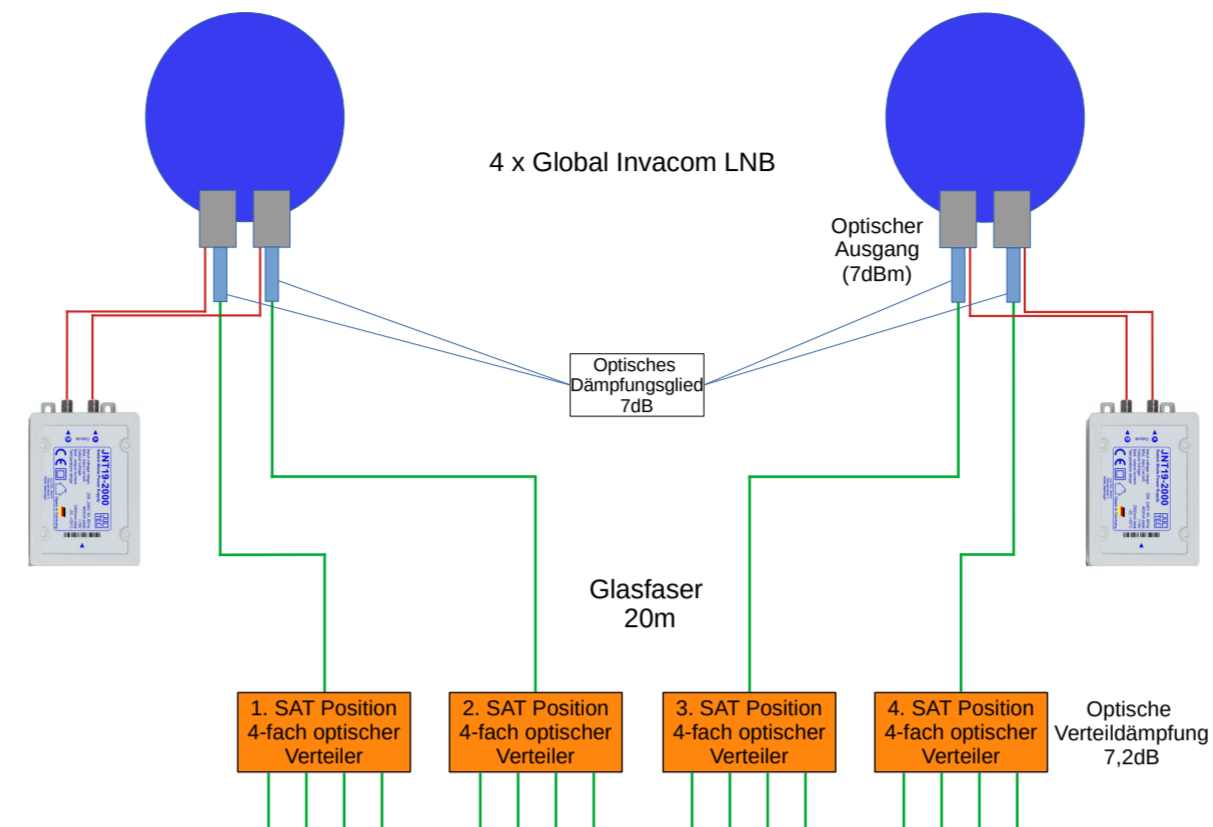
4 x Global Invacom LNB

Optischer Ausgang (7dBm)

Optisches Dämpfungsglied 7dB

JNT19-2000

JNT19-2000

Glasfaser 20m

1. SAT Position 4-fach optischer Verteiler

2. SAT Position 4-fach optischer Verteiler

3. SAT Position 4-fach optischer Verteiler

4. SAT Position 4-fach optischer Verteiler

Optische Verteildämpfung 7,2dB